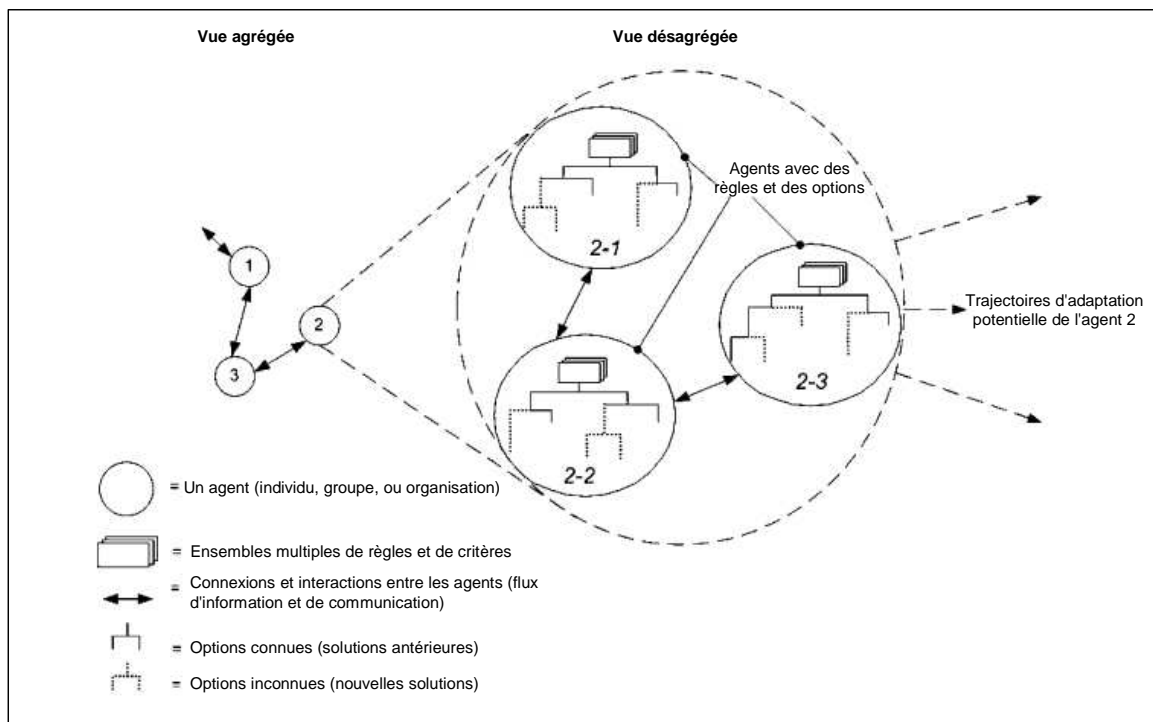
Vue agrégée

Vue désagrégée

Agents avec des règles et des options

1

2

3

2-1

2-2

2-3

Trajectoires d'adaptation potentielle de l'agent 2

= Un agent (individu, groupe, ou organisation)

= Ensembles multiples de règles et de critères

= Connexions et interactions entre les agents (flux d'information et de communication)

= Options connues (solutions antérieures)

= Options inconnues (nouvelles solutions)